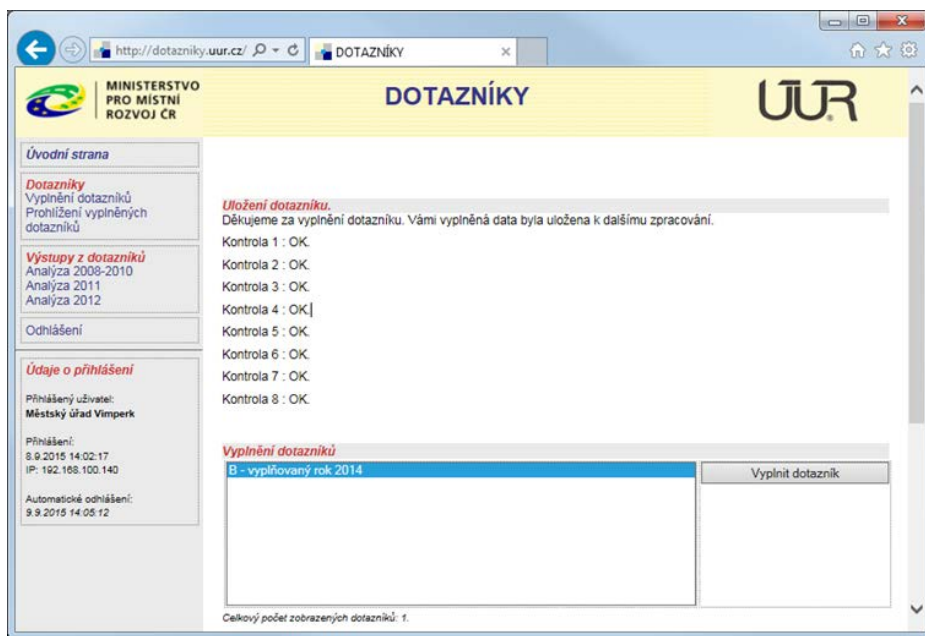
http://dotazniky.uur.cz/
DOTAZNÍKY

MINISTERSTVO PRO MÍSTNÍ ROZVOJ ČR

DOTAZNÍKY

ÚÚR

Úvodní strana

Dotazníky
Vyplnění dotazníků
Prohlížení vyplněných dotazníků

Výstupy z dotazníků
Analýza 2008-2010
Analýza 2011
Analýza 2012

Odhlášení

Údaje o přihlášení

Přihlášený uživatel:
Městský úřad Vimperk

Přihlášení:
8.9.2015 14:02:17
IP: 192.168.100.140

Automatické odhlášení:
9.9.2015 14:05:12

Uložení dotazníku.
Děkujeme za vyplnění dotazníku. Vámi vyplněná data byla uložena k dalšímu zpracování.

Kontrola 1 : OK.

Kontrola 2 : OK.

Kontrola 3 : OK.

Kontrola 4 : OK.

Kontrola 5 : OK.

Kontrola 6 : OK.

Kontrola 7 : OK.

Kontrola 8 : OK.

Vyplnění dotazníků

B - vyplňovaný rok 2014

Vyplnit dotazník

Celkový počet zobrazených dotazníků: 1.